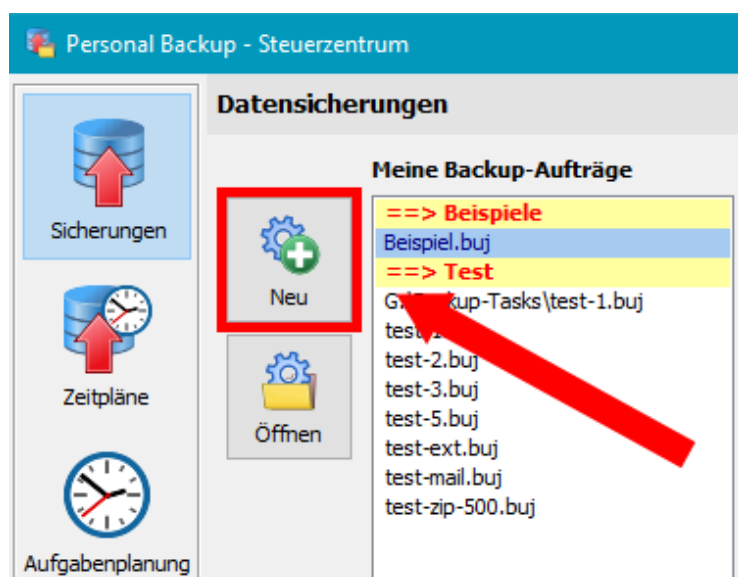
Personal Backup - Steuerzentrum

Sicherungen

Zeitpläne

Aufgabenplanung

Datensicherungen

Neu

Öffnen

Meine Backup-Aufträge

==> Beispiele
Beispiel.buj
==> Test
G:\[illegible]kup-Tasks\test-1.buj
test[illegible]
test-2.buj
test-3.buj
test-5.buj
test-ext.buj
test-mail.buj
test-zip-500.buj